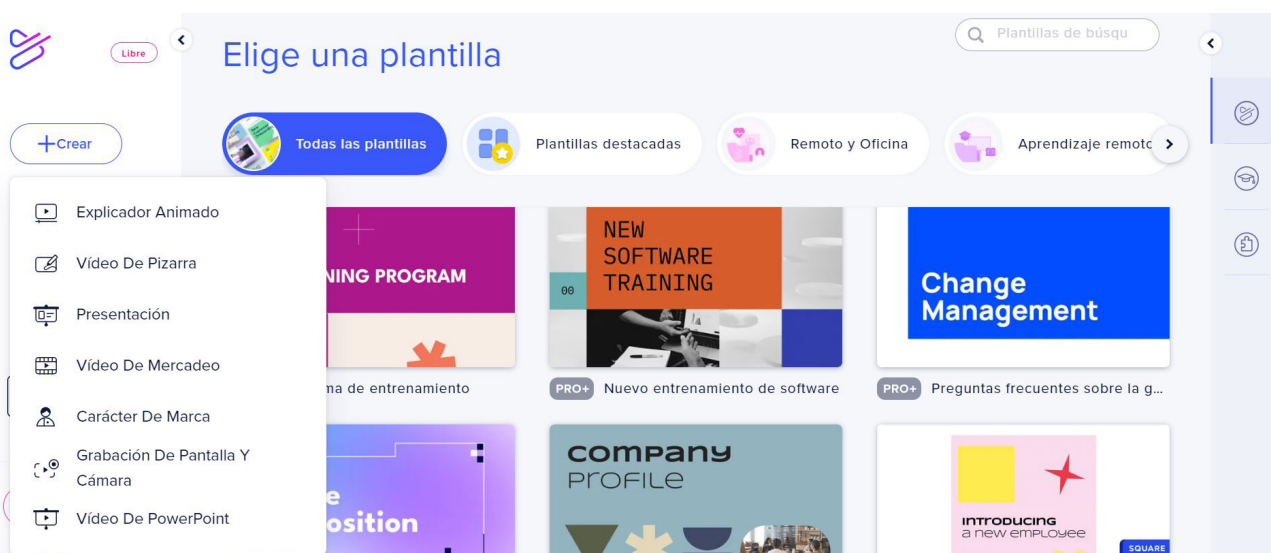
Libre

Elige una plantilla

Plantillas de búsqu

+Crear

Todas las plantillas

Plantillas destacadas

Remoto y Oficina

Aprendizaje remoto

Explicador Animado

Vídeo De Pizarra

Presentación

Vídeo De Mercadeo

Carácter De Marca

Grabación De Pantalla Y Cámara

Vídeo De PowerPoint

NING PROGRAM

ma de entrenamiento

NEW SOFTWARE TRAINING

00

PRO+ Nuevo entrenamiento de software

Change Management

PRO+ Preguntas frecuentes sobre la g...

e
osition

company
profile

introducing
a new employee

SQUARE